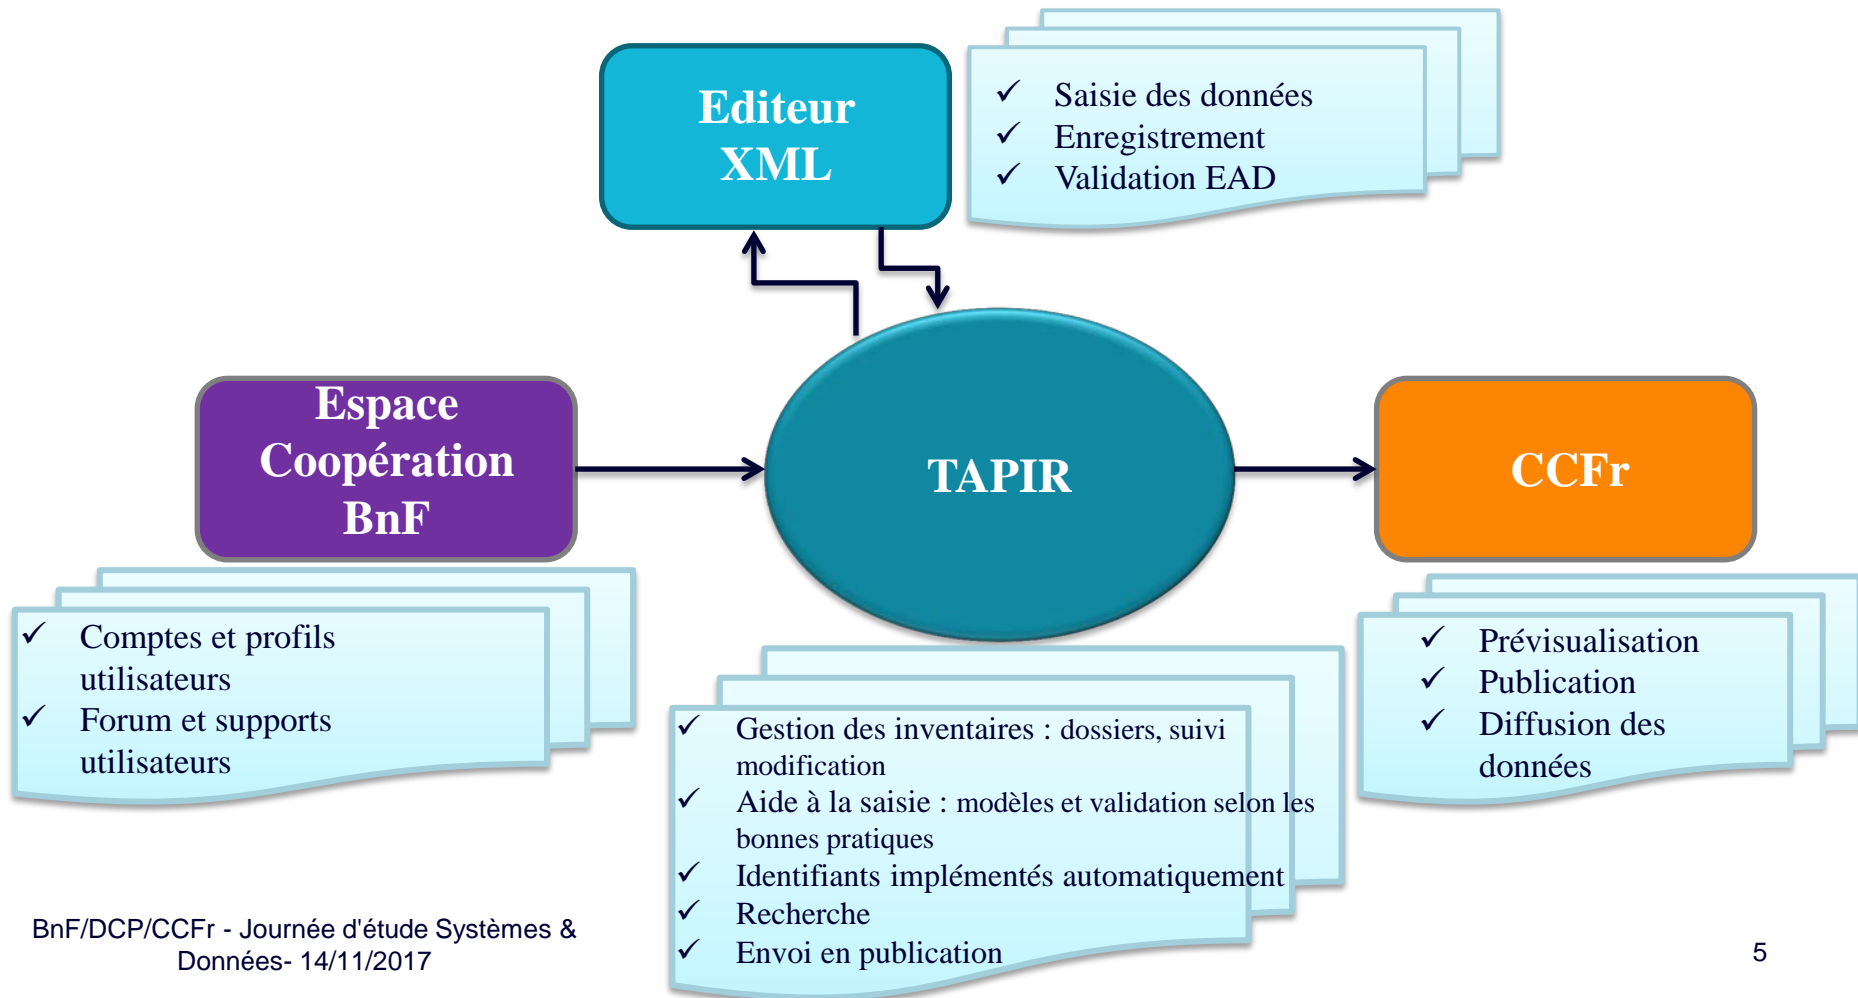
Editeur XML

✓ Saisie des données
✓ Enregistrement
✓ Validation EAD

Espace Coopération BnF

TAPIR

CCFr

✓ Comptes et profils utilisateurs
✓ Forum et supports utilisateurs

✓ Gestion des inventaires : dossiers, suivi modification
✓ Aide à la saisie : modèles et validation selon les bonnes pratiques
✓ Identifiants implémentés automatiquement
✓ Recherche
✓ Envoi en publication

✓ Prévisualisation
✓ Publication
✓ Diffusion des données

BnF/DCP/CCFr - Journée d'étude Systèmes & Données- 14/11/2017

5